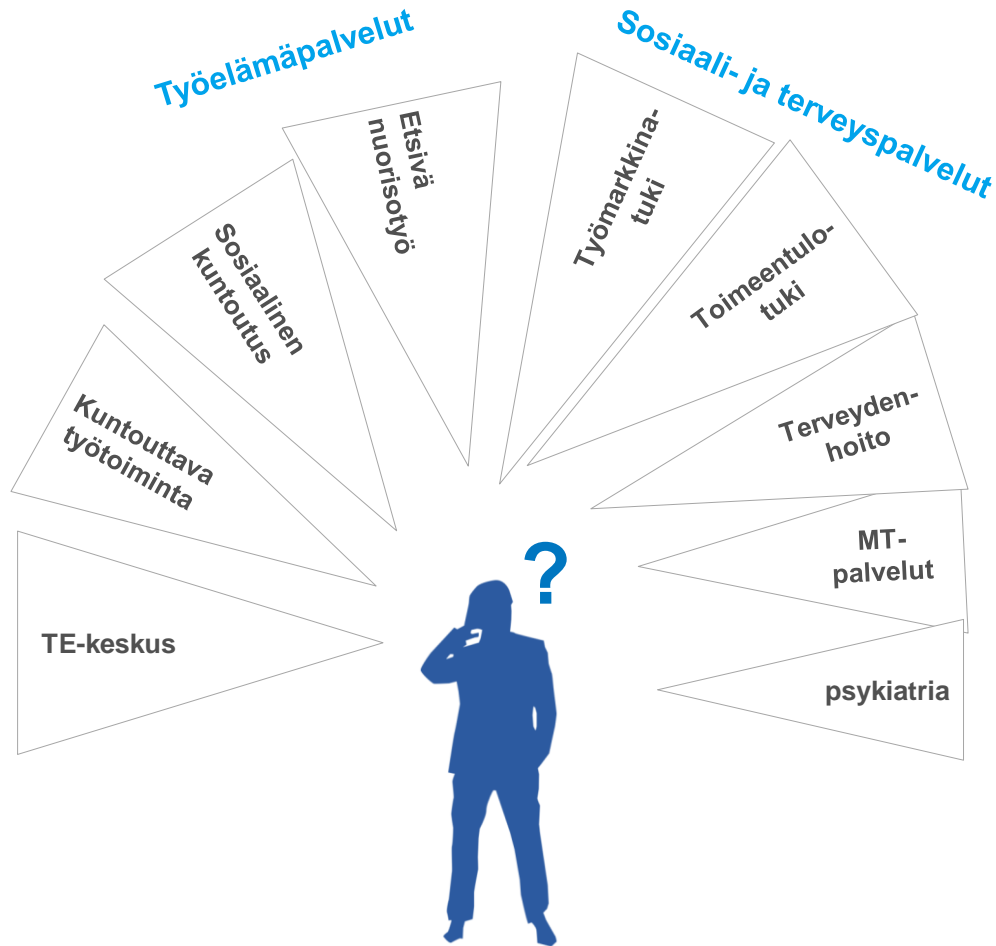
Työelämäpalvelut

Sosiaali- ja terveyspalvelut

TE-keskus

Kuntouttava työtoiminta

Sosiaalinen kuntoutus

Etsivä nuorisotyö

Työmarkkinatuki

Toimeentulotuki

Terveydenhoito

MT-palvelut

psykiatria

?